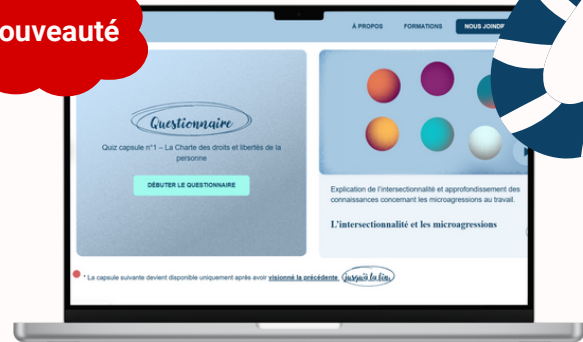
ouveauté

À PROPOS FORMATIONS NOUS JOINDRE

Questionnaire

Quiz capsule n°1 – La Charte des droits et libertés de la personne

DÉBUTER LE QUESTIONNAIRE

Explication de l'intersectionnalité et approfondissement des connaissances concernant les microagressions au travail.

L'intersectionnalité et les microagressions

* La capsule suivante devient disponible uniquement après avoir visionné la précédente, jusqu'à la fin.